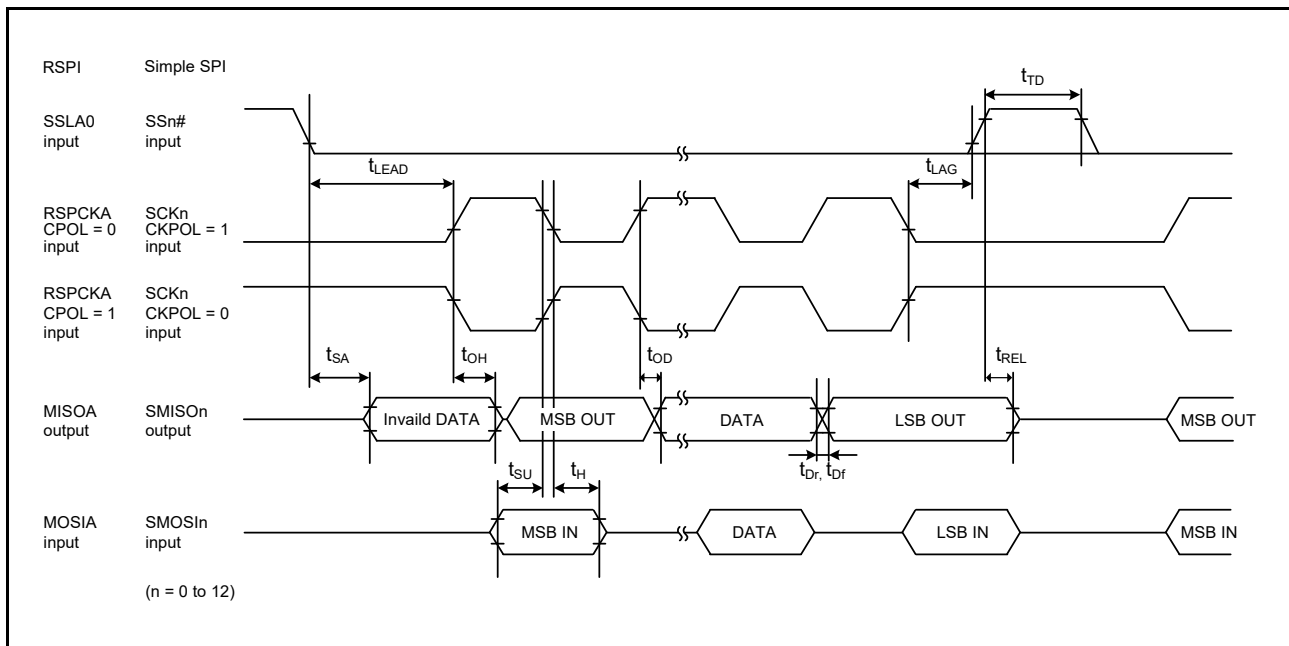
RSPI Simple SPI

$t_{TD}$

SSLA0 input SSn# input

$t_{LEAD}$

$t_{LAG}$

RSPCKA CPOL = 0 input SCKn CKPOL = 1 input

RSPCKA CPOL = 1 input SCKn CKPOL = 0 input

$t_{SA}$ $t_{OH}$ $t_{OD}$ $t_{REL}$

MISOA output SMISOn output

Invaild DATA MSB OUT DATA LSB OUT MSB OUT

$t_{SU}$ $t_{H}$ $t_{Dr,}$ $t_{Df}$

MOSIA input SMOSIn input

MSB IN DATA LSB IN MSB IN

(n = 0 to 12)